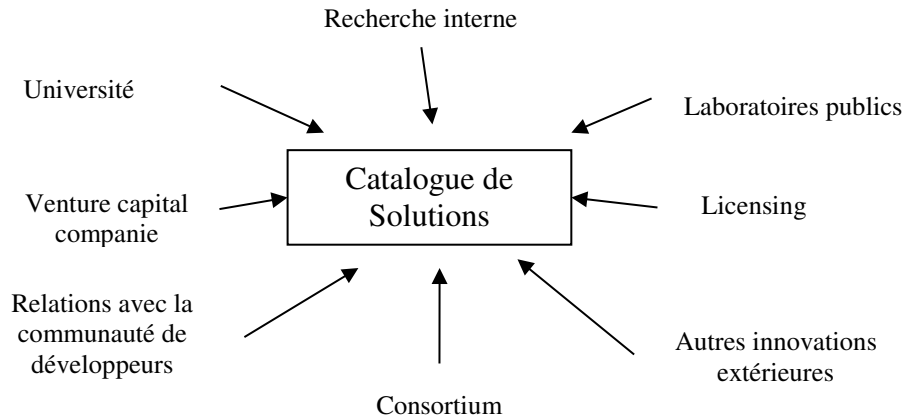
Recherche interne

Université

Laboratoires publics

Catalogue de Solutions

Venture capital companie

Licensing

Relations avec la communauté de développeurs

Autres innovations extérieures

Consortium